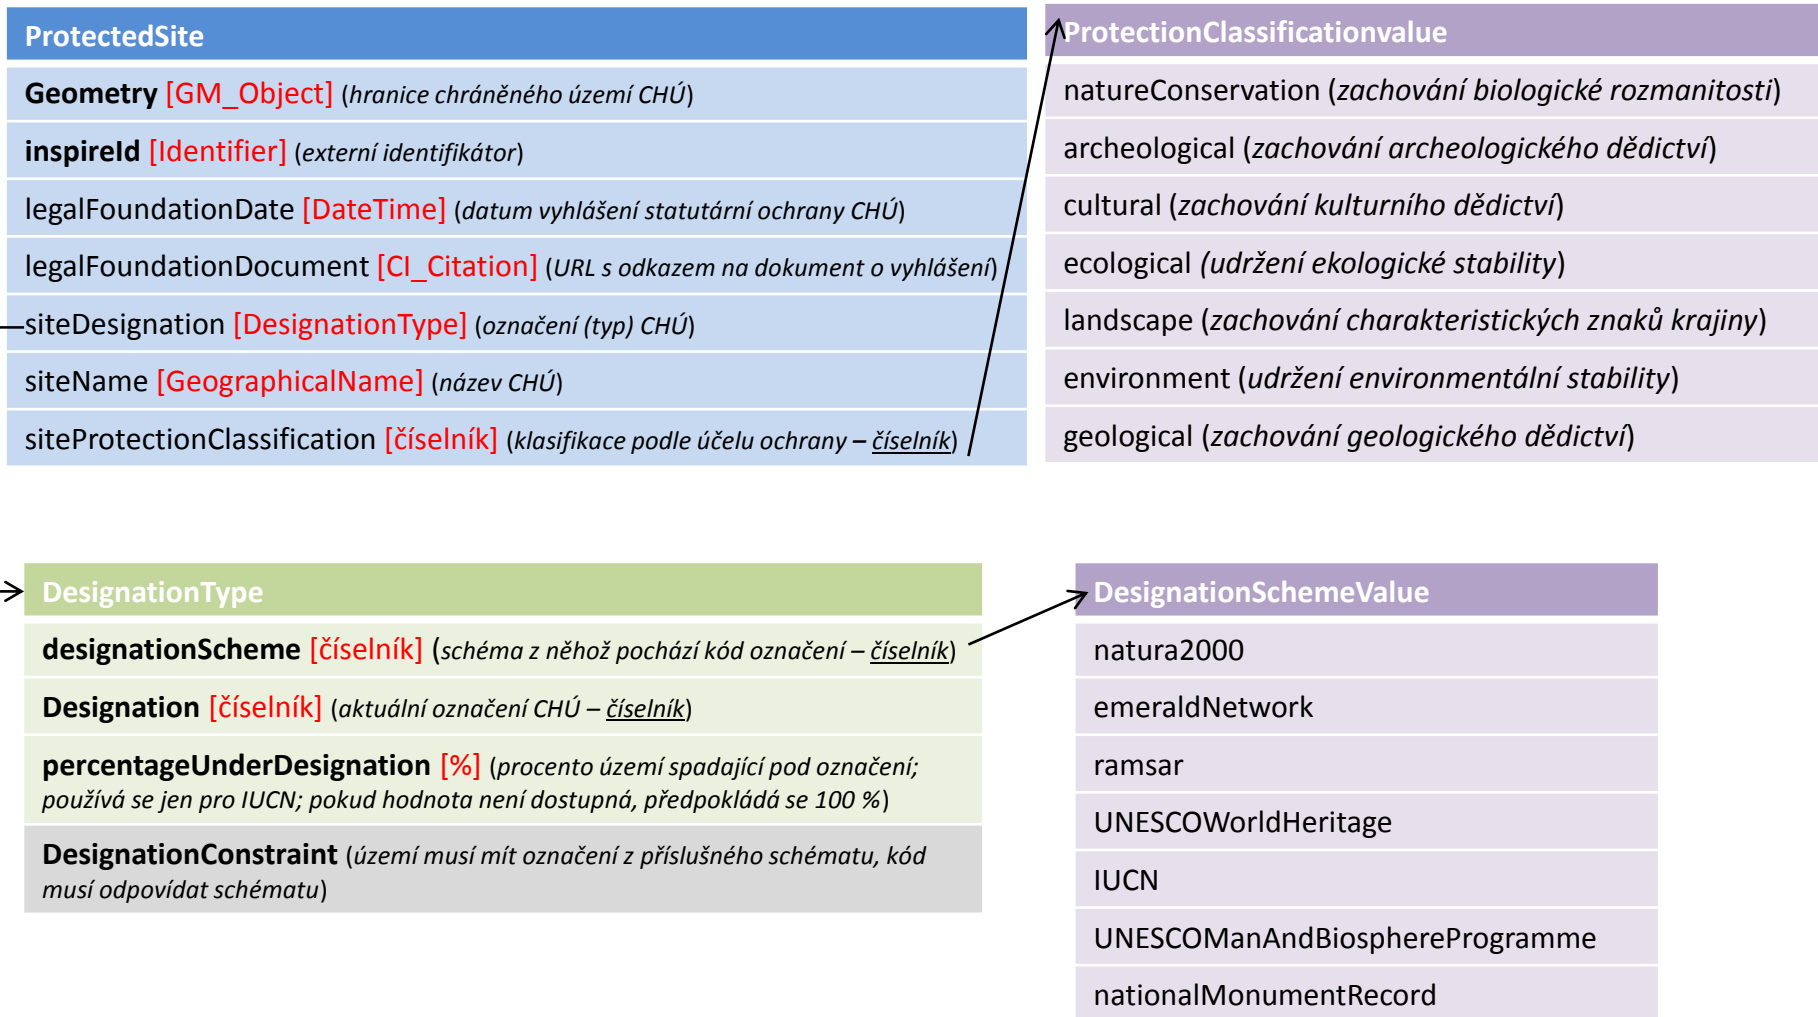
ProtectedSite

Geometry [GM_Object] (hranice chráněného území CHÚ)

inspireId [Identifier] (externí identifikátor)

legalFoundationDate [DateTime] (datum vyhlášení statutární ochrany CHÚ)

legalFoundationDocument [CI_Citation] (URL s odkazem na dokument o vyhlášení)

siteDesignation [DesignationType] (označení (typ) CHÚ)

siteName [GeographicalName] (název CHÚ)

siteProtectionClassification [číselník] (klasifikace podle účelu ochrany – číselník)

ProtectionClassificationvalue

natureConservation (zachování biologické rozmanitosti)

archeological (zachování archeologického dědictví)

cultural (zachování kulturního dědictví)

ecological (udržení ekologické stability)

landscape (zachování charakteristických znaků krajiny)

environment (udržení environmentální stability)

geological (zachování geologického dědictví)

DesignationType

designationScheme [číselník] (schéma z něhož pochází kód označení – číselník)

Designation [číselník] (aktuální označení CHÚ – číselník)

percentageUnderDesignation [%] (procento území spadající pod označení; používá se jen pro IUCN; pokud hodnota není dostupná, předpokládá se 100 %)

DesignationConstraint (území musí mít označení z příslušného schématu, kód musí odpovídat schématu)

DesignationSchemeValue

natura2000

emeraldNetwork

ramsar

UNESCOWorldHeritage

IUCN

UNESCOManAndBiosphereProgramme

nationalMonumentRecord